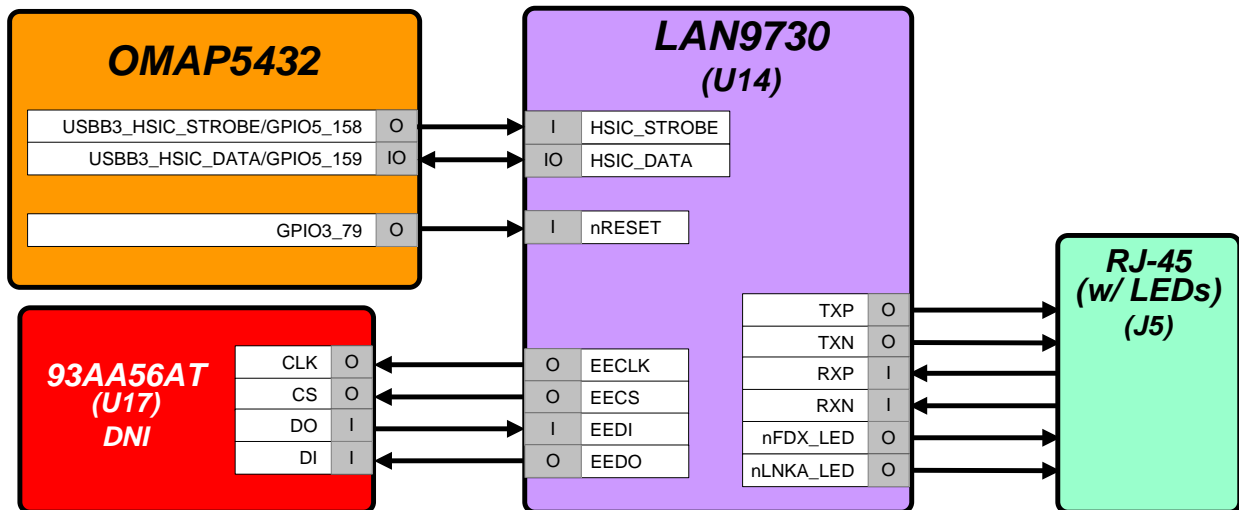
OMAP5432

| | |
|---|---|
| USBB3_HSIC_STROBE/GPIO5_158 | O |
| USBB3_HSIC_DATA/GPIO5_159 | IO |

| | |
|---|---|
| GPIO3_79 | O |

LAN9730
(U14)

| | |
|---|---|
| I | HSIC_STROBE |
| IO | HSIC_DATA |

| | |
|---|---|
| I | nRESET |

| | |
|---|---|
| TXP | O |
| TXN | O |
| RXP | I |
| RXN | I |
| nFDX_LED | O |
| nLNKA_LED | O |

| | |
|---|---|
| O | EECLK |
| O | EECS |
| I | EEDI |
| O | EEDO |

RJ-45
(w/ LEDs)
(J5)

93AA56AT
(U17)
DNI

| | |
|---|---|
| CLK | O |
| CS | O |
| DO | I |
| DI | I |